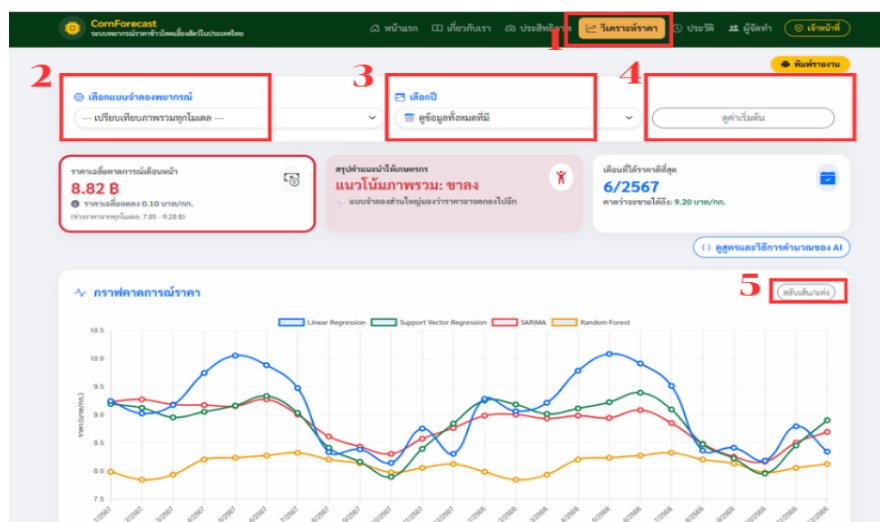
CornForecast
ระบบพยากรณ์ราคาข้าวโพดเลี้ยงสัตว์ในประเทศไทย

หน้าแรก | เกี่ยวกับเรา | ประสิทธิภาพ | วิเคราะห์ราคา | ประวัติ | ผู้จัดทำ | เจ้าหน้าที่

1

พิมพ์รายงาน

2

เลือกแบบจำลองพยากรณ์
--- เปรียบเทียบภาพรวมทุกโมเดล ---

3

เลือกปี
ดูข้อมูลทั้งหมดที่มี

4

ดูค่าเริ่มต้น

ราคาเฉลี่ยคาดการณ์เดือนหน้า
8.82 ฿
ราคาเฉลี่ยลดลง 0.10 บาท/กก.
(ช่วงราคาจากทุกโมเดล: 7.85 - 9.28 ฿)

สรุปคำแนะนำให้เกษตรกร
แนวโน้มภาพรวม: ขาลง
แบบจำลองส่วนใหญ่มองว่าราคาอาจตกลงไปอีก

เดือนที่ได้ราคาดีที่สุด
6/2567
คาดว่าจะขายได้ถึง: 9.20 บาท/กก.

ดูสูตรและวิธีการคำนวณของ AI

กราฟคาดการณ์ราคา

5

สลับเส้น/แท่ง

Linear Regression | Support Vector Regression | SARIMA | Random Forest

ราคา (บาท/กก.)

10.5
10.0
9.5
9.0
8.5
8.0
7.5